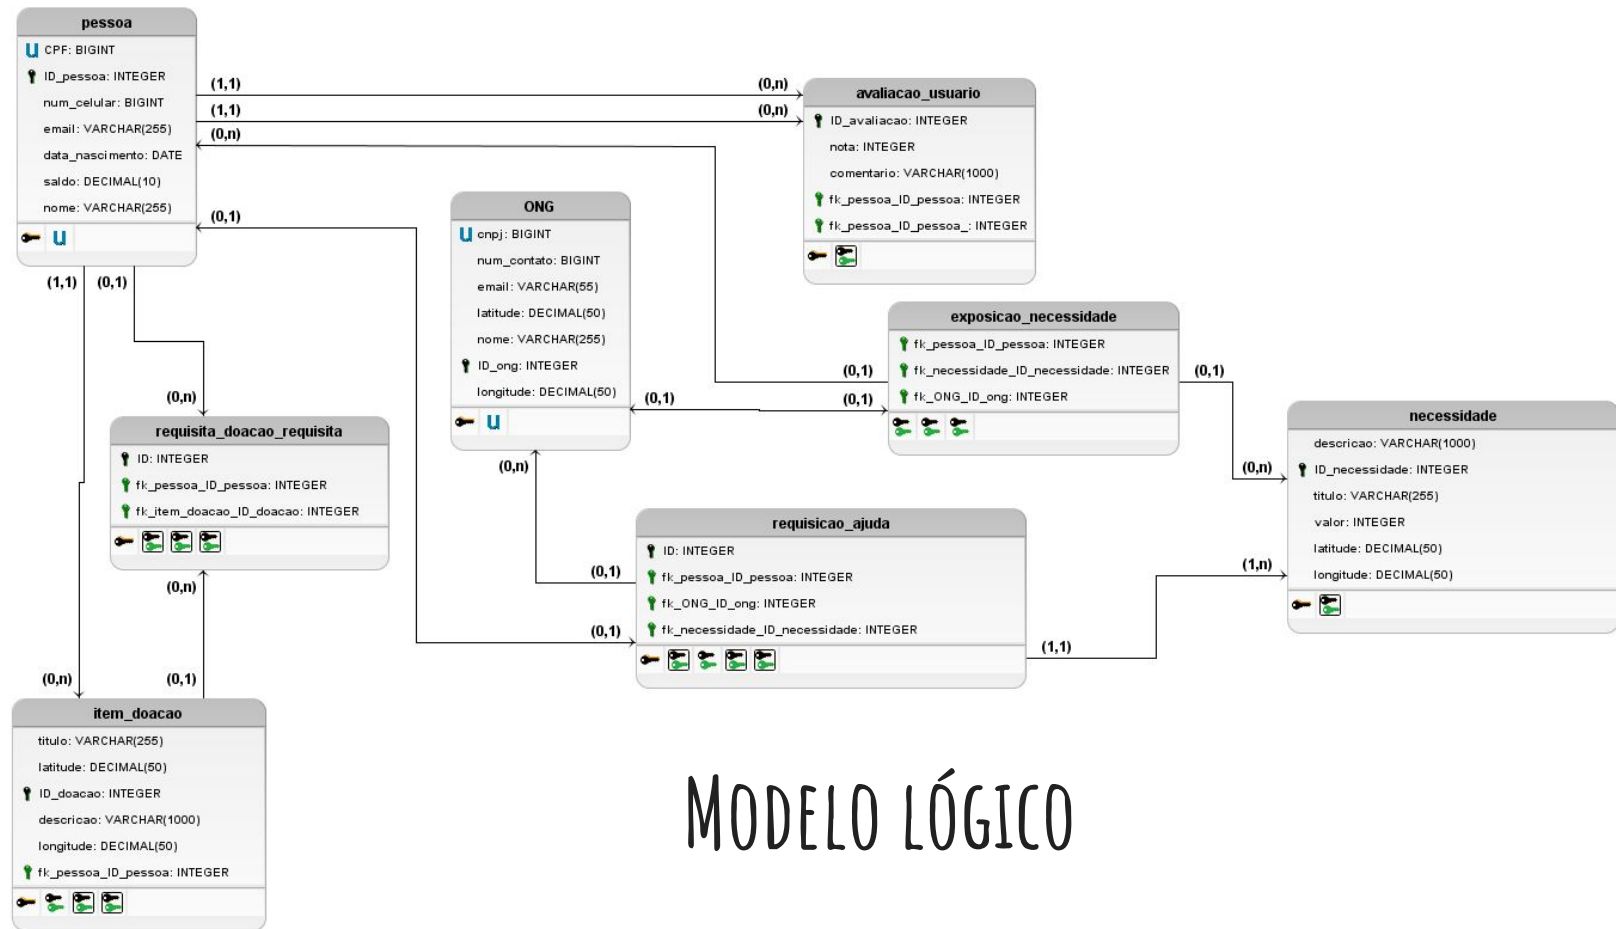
pessoa
CPF: BIGINT
ID_pessoa: INTEGER
num_celular: BIGINT
email: VARCHAR(255)
data_nascimento: DATE
saldo: DECIMAL(10)
nome: VARCHAR(255)

(1,1)
(0,n)
(1,1)
(0,n)
(0,n)
(0,1)

avaliacao_usuario
ID_avaliacao: INTEGER
nota: INTEGER
comentario: VARCHAR(1000)
fk_pessoa_ID_pessoa: INTEGER
fk_pessoa_ID_pessoa_: INTEGER

ONG
cnpj: BIGINT
num_contato: BIGINT
email: VARCHAR(55)
latitude: DECIMAL(50)
nome: VARCHAR(255)
ID_ong: INTEGER
longitude: DECIMAL(50)

exposicao_necessidade
fk_pessoa_ID_pessoa: INTEGER
fk_necessidade_ID_necessidade: INTEGER
fk_ONG_ID_ong: INTEGER

(0,1)
(0,1)
(0,1)
(0,1)

necessidade
descricao: VARCHAR(1000)
ID_necessidade: INTEGER
titulo: VARCHAR(255)
valor: INTEGER
latitude: DECIMAL(50)
longitude: DECIMAL(50)

(0,n)
(1,n)

(1,1)
(0,1)
(0,n)

requisita_doacao_requisita
ID: INTEGER
fk_pessoa_ID_pessoa: INTEGER
fk_item_doacao_ID_doacao: INTEGER

(0,n)
(0,n)
(0,1)

requisicao_ajuda
ID: INTEGER
fk_pessoa_ID_pessoa: INTEGER
fk_ONG_ID_ong: INTEGER
fk_necessidade_ID_necessidade: INTEGER

(0,1)
(0,1)
(1,1)

(0,n)
(0,1)

item_doacao
titulo: VARCHAR(255)
latitude: DECIMAL(50)
ID_doacao: INTEGER
descricao: VARCHAR(1000)
longitude: DECIMAL(50)
fk_pessoa_ID_pessoa: INTEGER

Modelo lógico